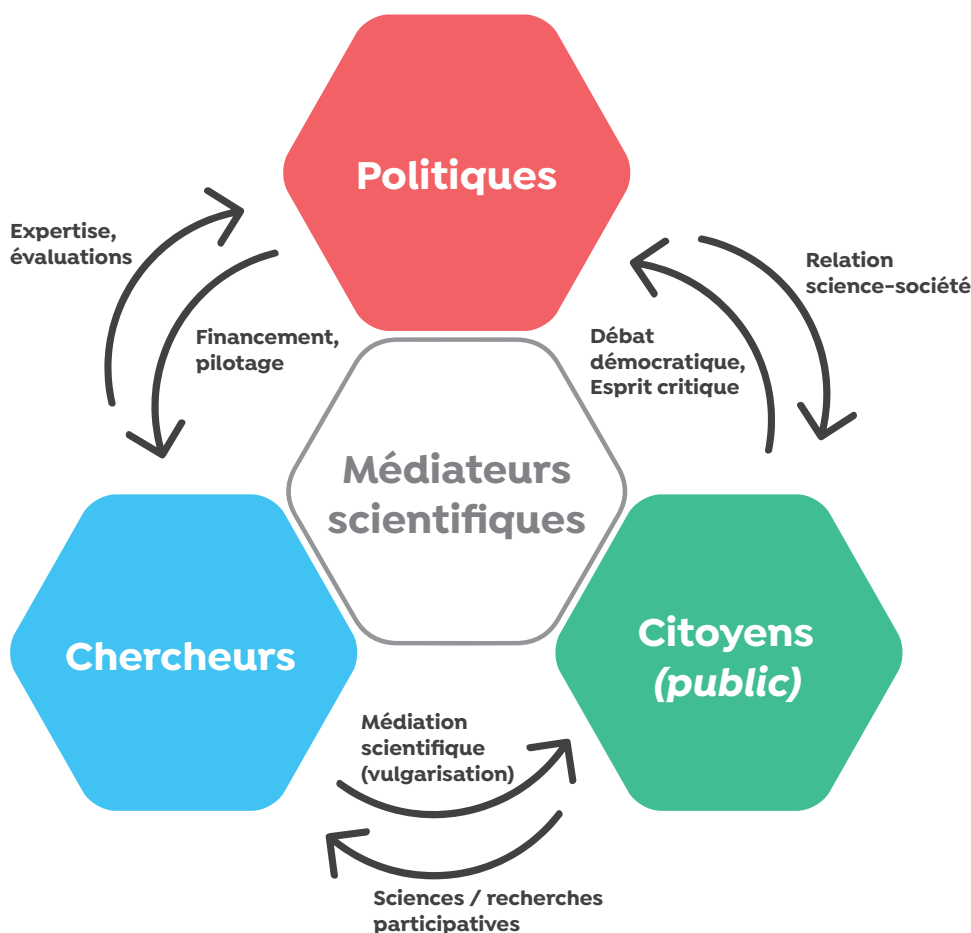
Politiques

Expertise, évaluations

Financement, pilotage

Relation science-société

Débat démocratique, Esprit critique

Médiateurs scientifiques

Chercheurs

Citoyens (public)

Médiation scientifique (vulgarisation)

Sciences / recherches participatives